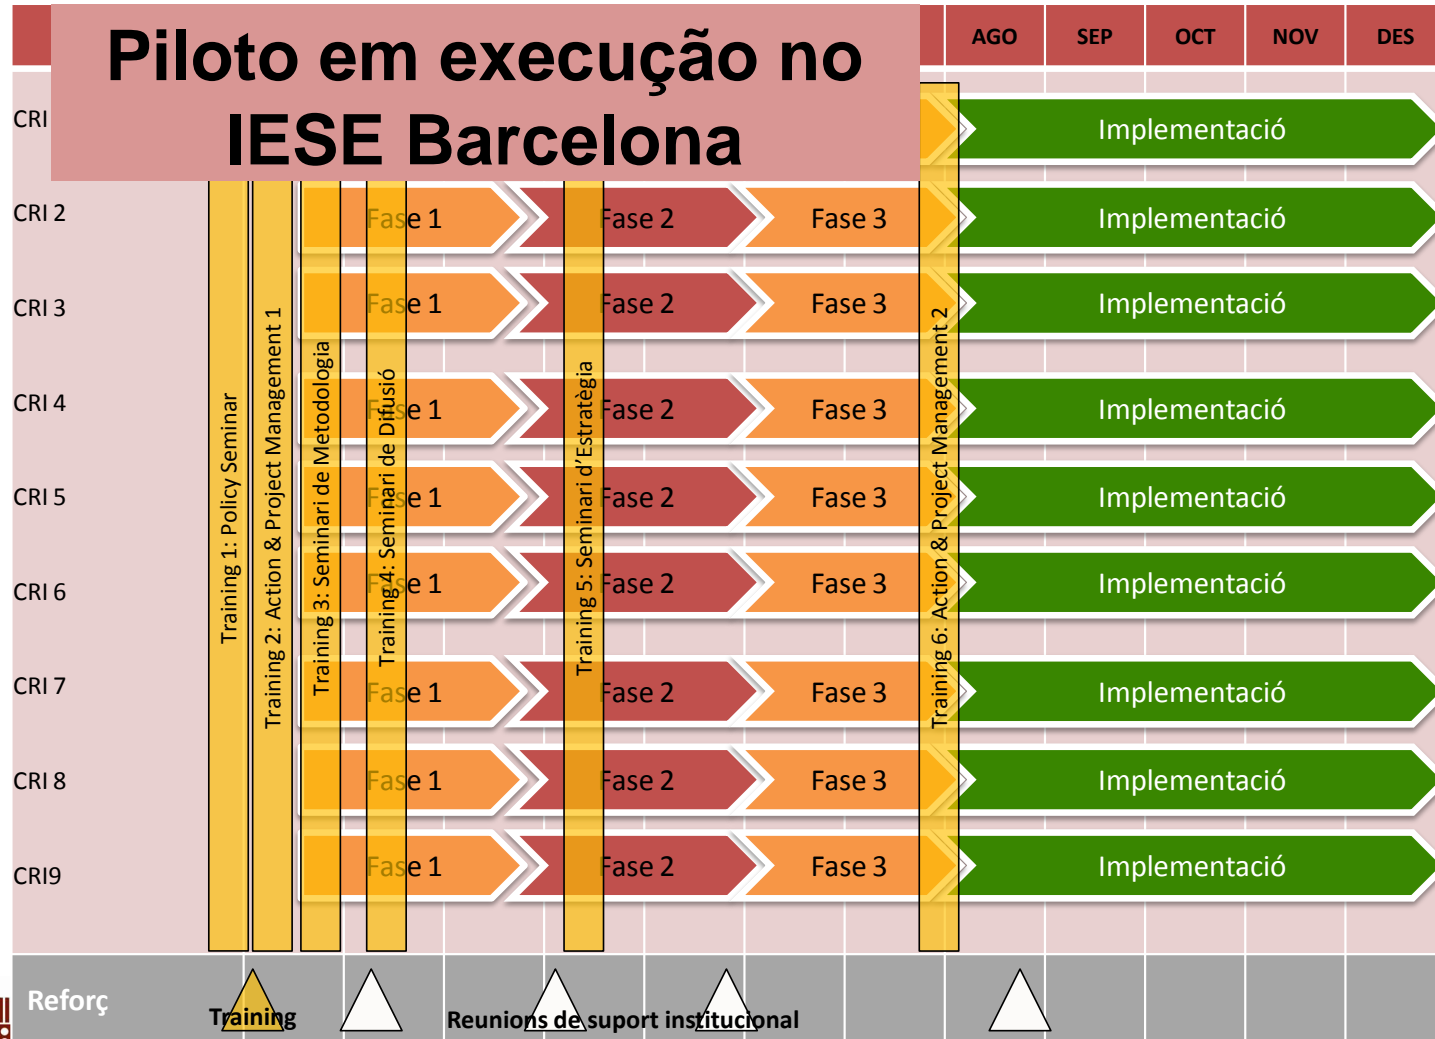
Piloto em execução no IESE Barcelona

AGO | SEP | OCT | NOV | DES

CRI
Implementació

CRI 2
Fase 1
Fase 2
Fase 3
Implementació

CRI 3
Fase 1
Fase 2
Fase 3
Implementació

CRI 4
Fase 1
Fase 2
Fase 3
Implementació

CRI 5
Fase 1
Fase 2
Fase 3
Implementació

CRI 6
Fase 1
Fase 2
Fase 3
Implementació

CRI 7
Fase 1
Fase 2
Fase 3
Implementació

CRI 8
Fase 1
Fase 2
Fase 3
Implementació

CRI9
Fase 1
Fase 2
Fase 3
Implementació

Training 1: Policy Seminar
Training 2: Action & Project Management 1
Training 3: Seminari de Metodologia
Training 4: Seminari de Difusió
Training 5: Seminari d'Estratègia
Training 6: Action & Project Management 2

Reforç
Training
Reunions de suport institucional